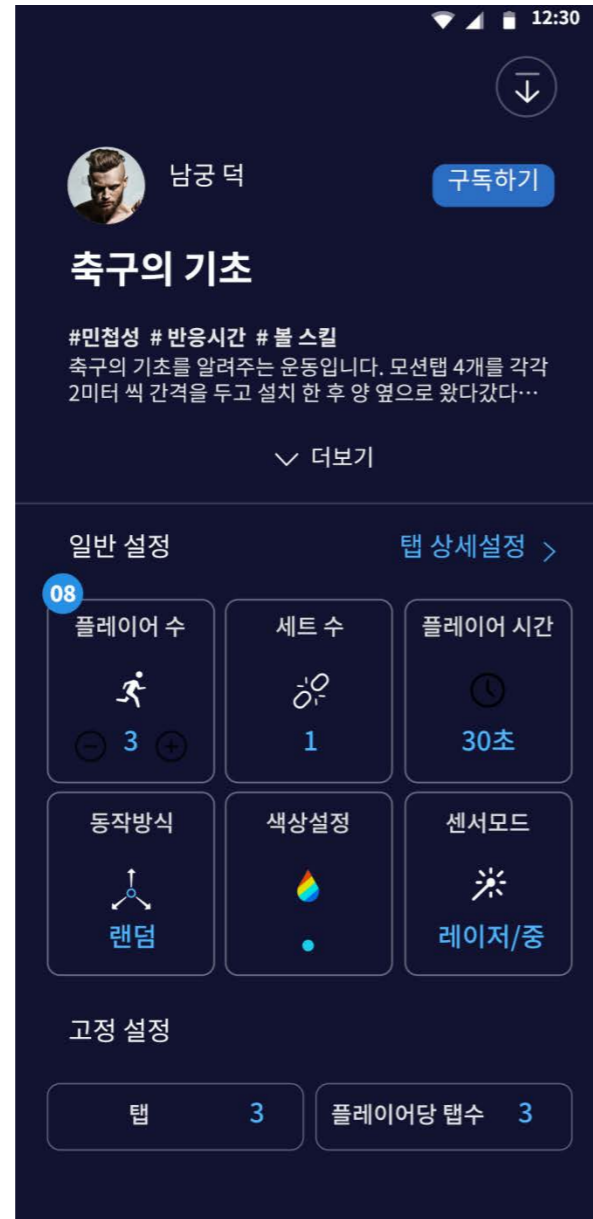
12:30

남궁 덕

구독하기

축구의 기초

#민첩성 # 반응시간 # 볼 스킬
축구의 기초를 알려주는 운동입니다. 모션탭 4개를 각각 2미터 씩 간격을 두고 설치 한 후 양 옆으로 왔다갔다…

더보기

일반 설정

탭 상세설정 >

08

플레이어 수

3

세트 수

1

플레이어 시간

30초

동작방식

랜덤

색상설정

센서모드

레이저/중

고정 설정

탭 3

플레이어당 탭수 3